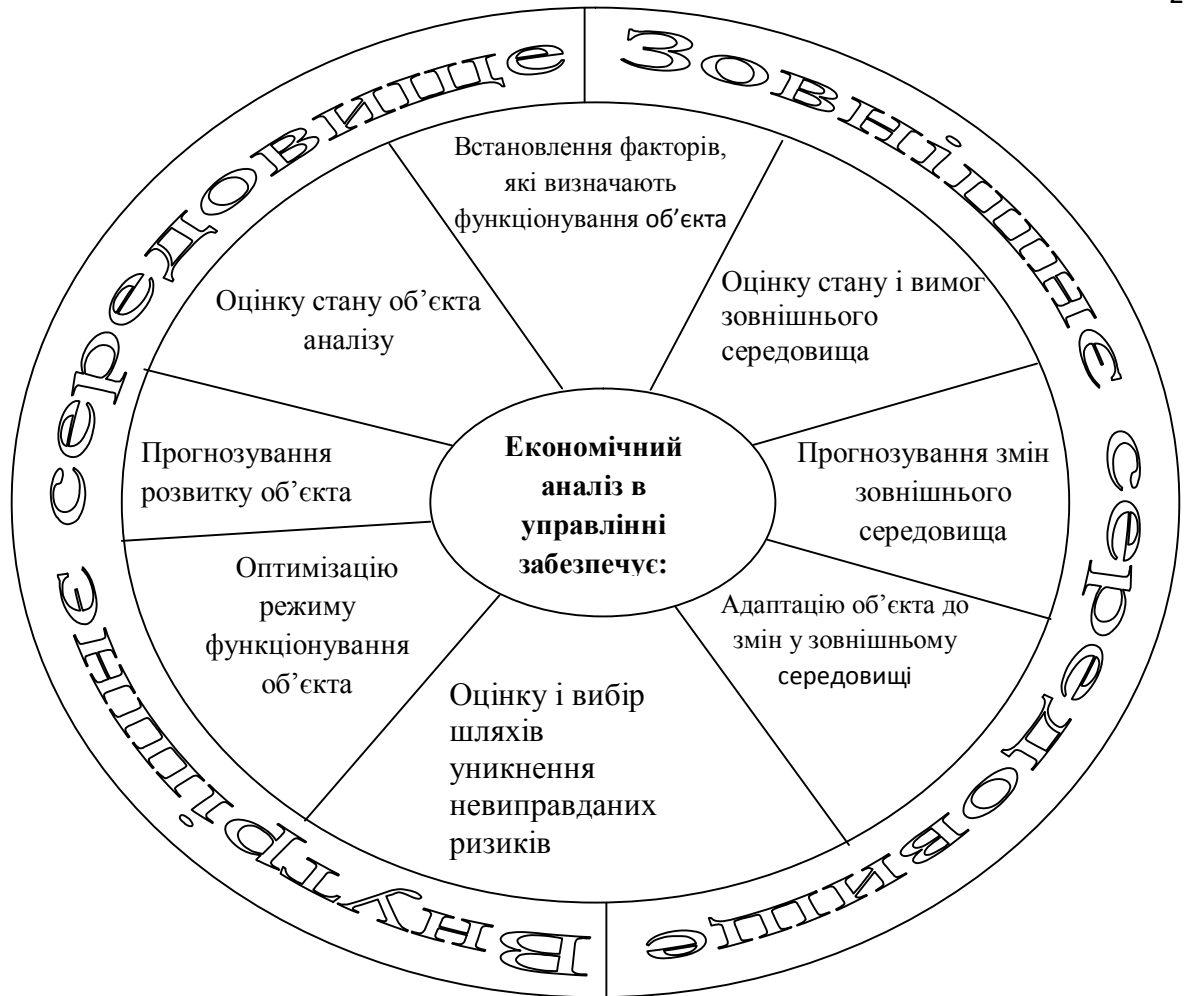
2

Зовнішнє середовище

Внутрішнє середовище

Встановлення факторів, які визначають функціонування об’єкта

Оцінку стану і вимог зовнішнього середовища

Прогнозування змін зовнішнього середовища

Адаптацію об’єкта до змін у зовнішньому середовищі

Оцінку і вибір шляхів уникнення невиправданих ризиків

Оптимізацію режиму функціонування об’єкта

Прогнозування розвитку об’єкта

Оцінку стану об’єкта аналізу

Економічний аналіз в управлінні забезпечує: